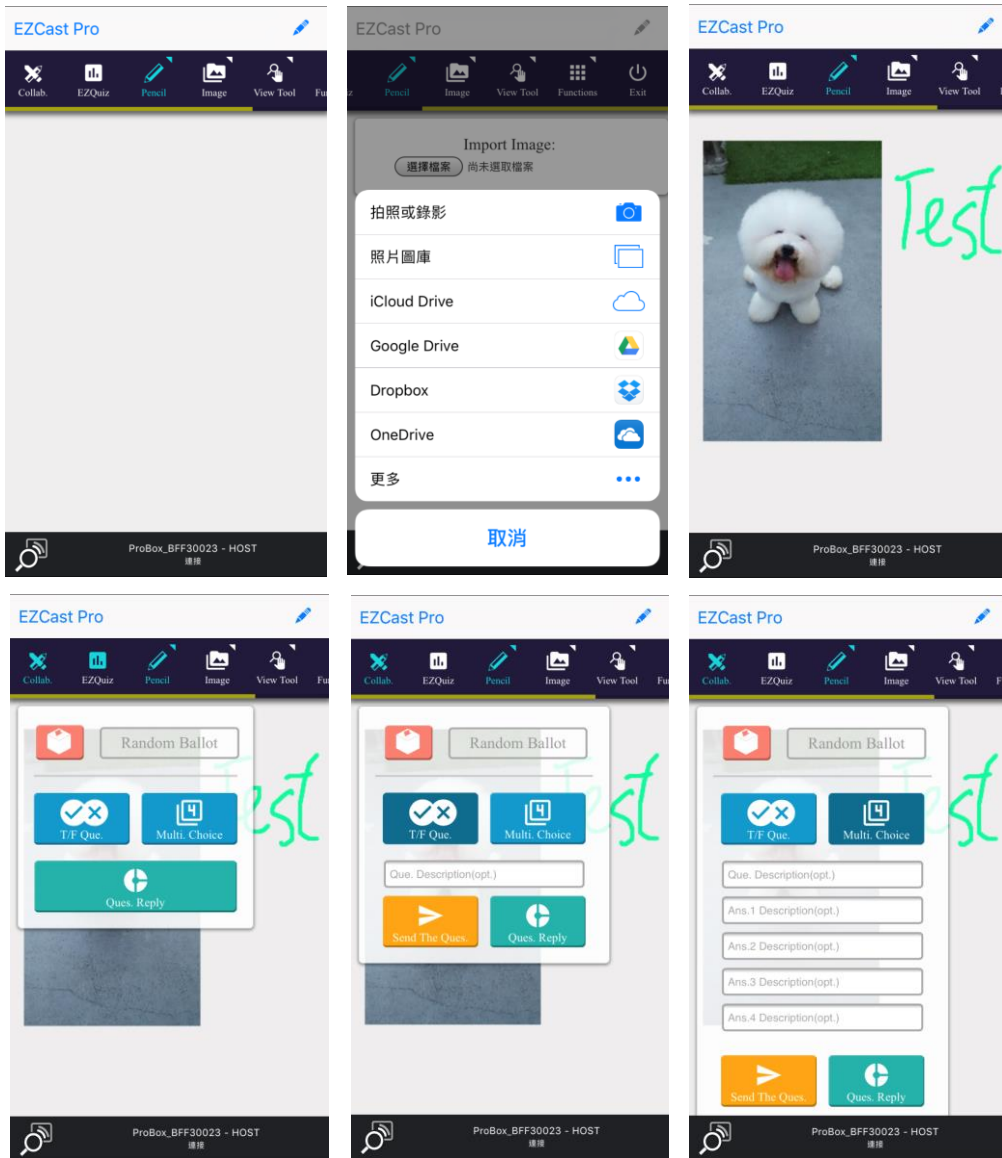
EZCast Pro

Collab. EZQuiz Pencil Image View Tool Fu

ProBox_BFF30023 - HOST
連接

EZCast Pro

z Pencil Image View Tool Functions Exit

Import Image:
選擇檔案 尚未選取檔案

拍照或錄影
照片圖庫
iCloud Drive
Google Drive
Dropbox
OneDrive
更多

取消

EZCast Pro

Collab. EZQuiz Pencil Image View Tool

Test

ProBox_BFF30023 - HOST
連接

EZCast Pro

Collab. EZQuiz Pencil Image View Tool Fu

Random Ballot

T/F Que. Multi. Choice

Ques. Reply

ProBox_BFF30023 - HOST
連接

EZCast Pro

Collab. EZQuiz Pencil Image View Tool Fu

Random Ballot

T/F Que. Multi. Choice

Que. Description(opt.)

Send The Ques. Ques. Reply

ProBox_BFF30023 - HOST
連接

EZCast Pro

Collab. EZQuiz Pencil Image View Tool F

Random Ballot

T/F Que. Multi. Choice

Que. Description(opt.)
Ans.1 Description(opt.)
Ans.2 Description(opt.)
Ans.3 Description(opt.)
Ans.4 Description(opt.)

Send The Ques. Ques. Reply

ProBox_BFF30023 - HOST
連接